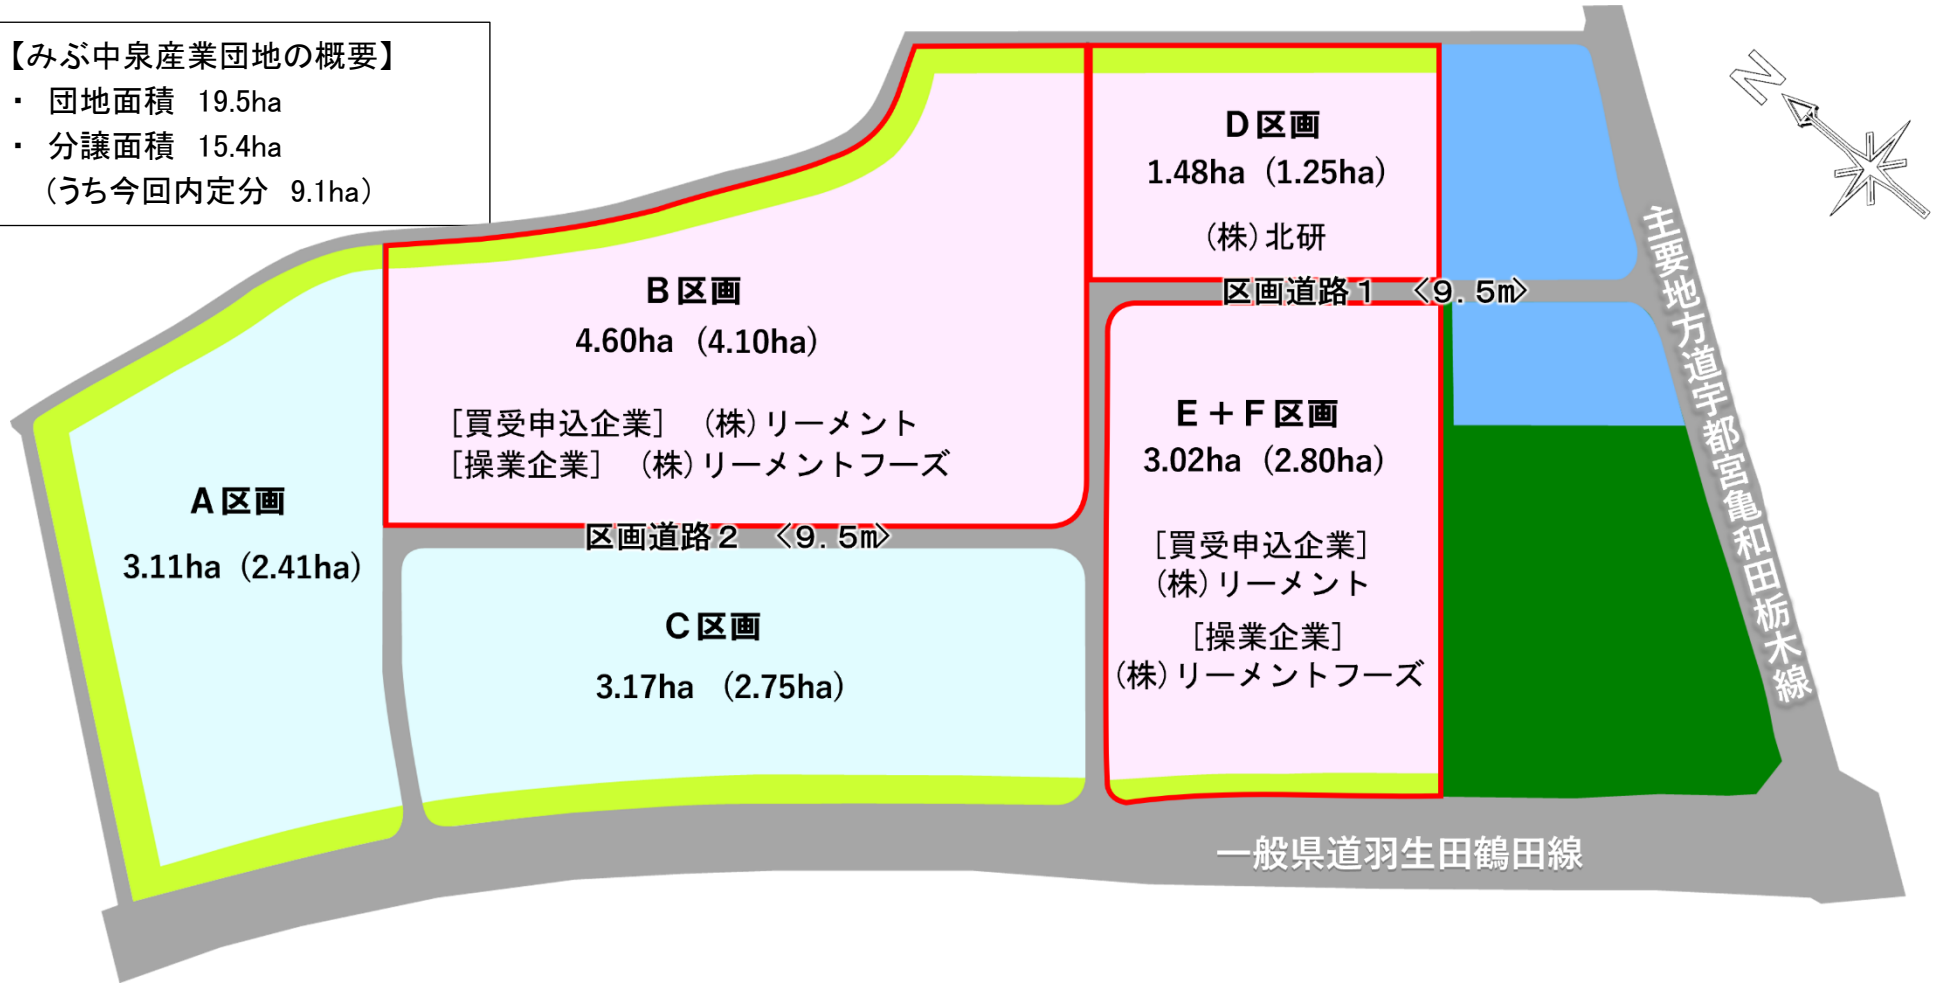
【みぶ中泉産業団地の概要】
・ 団地面積 19.5ha
・ 分譲面積 15.4ha
（うち今回内定分 9.1ha）

D区画
1.48ha（1.25ha）
（株）北研

N

主要地方道宇都宮亀和田栃木線

B区画
4.60ha（4.10ha）
［買受申込企業］（株）リーメント
［操業企業］（株）リーメントフーズ

区画道路１〈9．5m〉

E＋F区画
3.02ha（2.80ha）
［買受申込企業］
（株）リーメント
［操業企業］
（株）リーメントフーズ

A区画
3.11ha（2.41ha）

区画道路２〈9．5m〉

C区画
3.17ha（2.75ha）

一般県道羽生田鶴田線